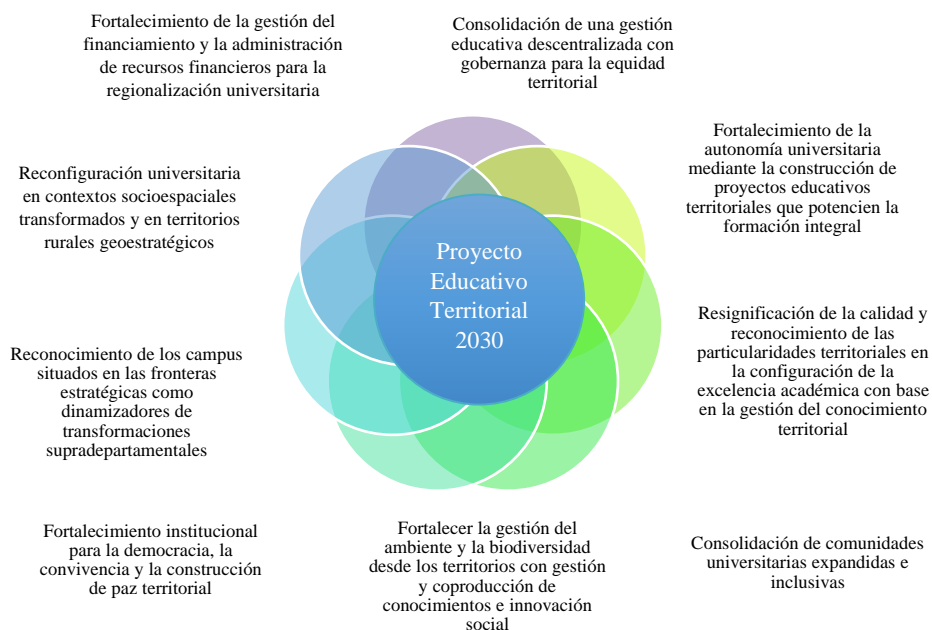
Fortalecimiento de la gestión del financiamiento y la administración de recursos financieros para la regionalización universitaria

Consolidación de una gestión educativa descentralizada con gobernanza para la equidad territorial

Reconfiguración universitaria en contextos socioespaciales transformados y en territorios rurales geoestratégicos

Fortalecimiento de la autonomía universitaria mediante la construcción de proyectos educativos territoriales que potencien la formación integral

Proyecto Educativo Territorial 2030

Reconocimiento de los campus situados en las fronteras estratégicas como dinamizadores de transformaciones supradepartamentales

Resignificación de la calidad y reconocimiento de las particularidades territoriales en la configuración de la excelencia académica con base en la gestión del conocimiento territorial

Fortalecimiento institucional para la democracia, la convivencia y la construcción de paz territorial

Fortalecer la gestión del ambiente y la biodiversidad desde los territorios con gestión y coproducción de conocimientos e innovación social

Consolidación de comunidades universitarias expandidas e inclusivas